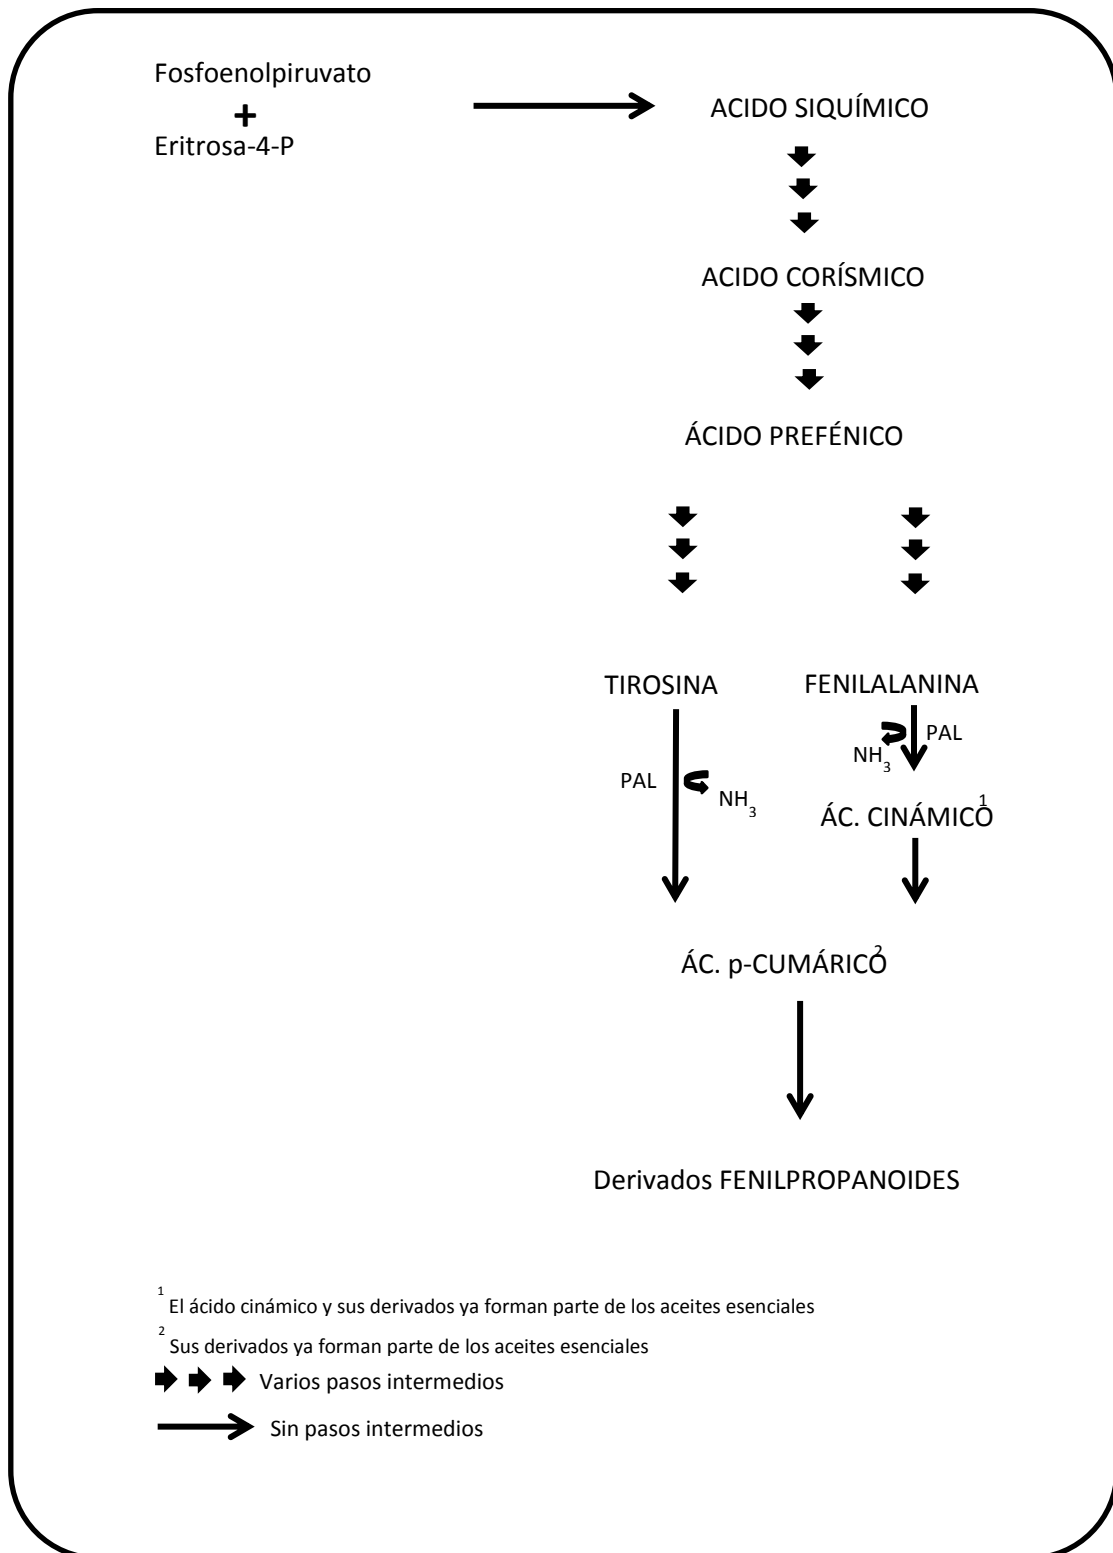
Fosfoenolpiruvato
+
Eritrosa-4-P

ACIDO SIQUÍMICO

ACIDO CORÍSMICO

ÁCIDO PREFÉNICO

TIROSINA

FENILALANINA

PAL

$NH_3$

$NH_3$

PAL

ÁC. CINÁMICO$^1$

ÁC. p-CUMÁRICO$^2$

Derivados FENILPROPANOIDES

$^1$ El ácido cinámico y sus derivados ya forman parte de los aceites esenciales

$^2$ Sus derivados ya forman parte de los aceites esenciales

Varios pasos intermedios

Sin pasos intermedios